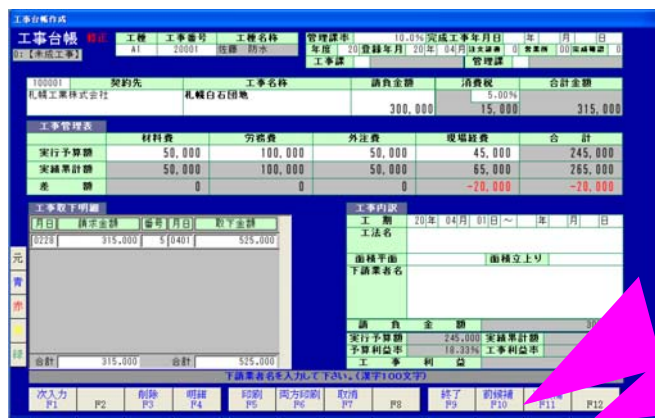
工事台帳作成

工事台帳 修正
0:【未成工事】

| 工種 | 工事番号 | 工種名称 |
|---|---|---|
| A1 | 20001 | 佐藤 防水 |

管理課率 10.0% 完成工事年月日 年 月 日
年度 20 登録年月 20年 04月 注文請書 0 営業所 00 完成報告 0
工事課 管理課

| 100001 契約先 | 工事名称 | 請負金額 | 消費税 | 合計金額 |
|---|---|---|---|---|
| 札幌工業株式会社 | 札幌白石団地 | 300,000 | 5.00% 15,000 | 315,000 |

工事管理表

| | 材料費 | 労務費 | 外注費 | 現場経費 | 合計 |
|---|---|---|---|---|---|
| 実行予算額 | 50,000 | 100,000 | 50,000 | 45,000 | 245,000 |
| 実績累計額 | 50,000 | 100,000 | 50,000 | 65,000 | 265,000 |
| 差額 | 0 | 0 | 0 | -20,000 | -20,000 |

工事取下明細

| 月日 | 請求金額 | 番号 | 月日 | 取下金額 |
|---|---|---|---|---|
| 0228 | 315,000 | 5 | 0401 | 525,000 |

合計 315,000 合計 525,000

元 青 赤 黄 緑

工事内訳
工期 20年 04月 01日 ～ 年 月 日
工法名
面積平面 面積立上り
下請業者名

請負金額 30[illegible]
実行予算額 245,000 実績累計額
予算利益率 18.33% 工事利益率
工事利益

下請業者名を入力して下さい。(漢字100文字)

次入力 F1 | F2 | 削除 F3 | 明細 F4 | 印刷 F5 | 両方印刷 F6 | 取消 F7 | F8 | 終了 F9 | 前候補 F10 | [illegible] F11 | F12